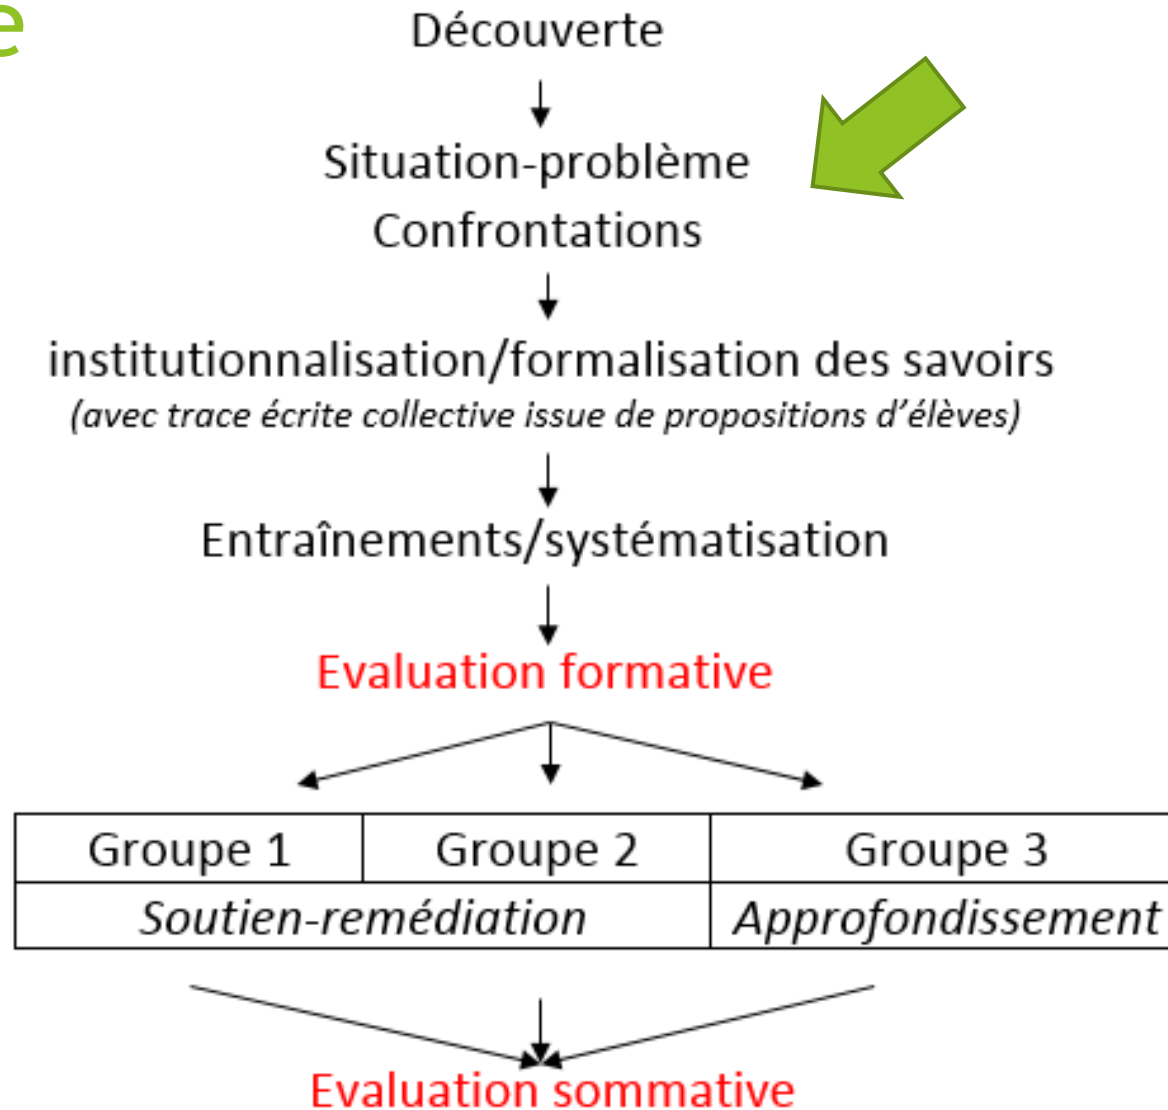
e

Découverte

Situation-problème
Confrontations

institutionnalisation/formalisation des savoirs
(avec trace écrite collective issue de propositions d'élèves)

Entraînements/systématisation

Evaluation formative

| Groupe 1 | Groupe 2 | Groupe 3 |
|---|---|---|
| Soutien-remédiation | | Approfondissement |

Evaluation sommative